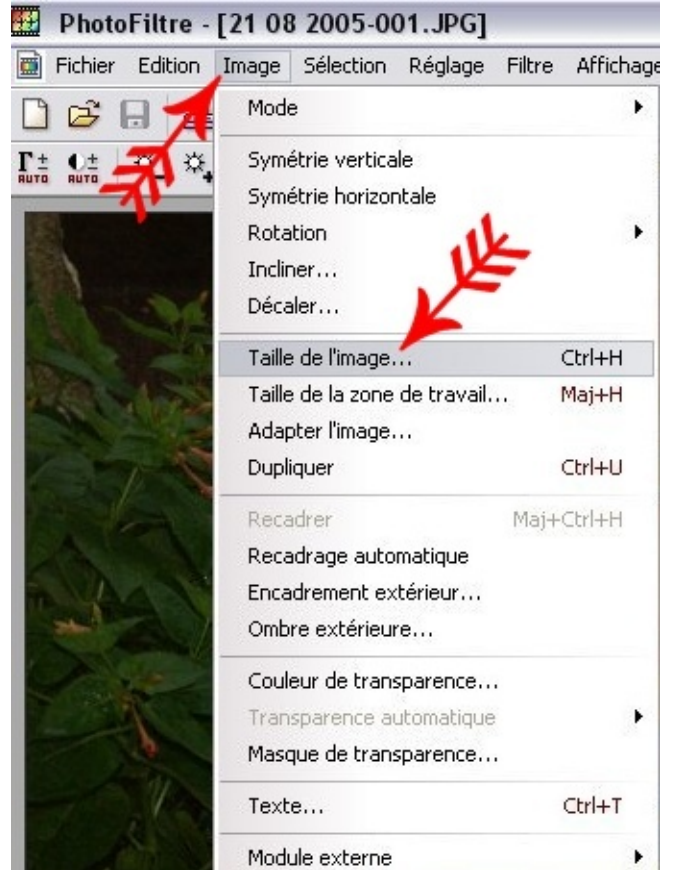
PhotoFiltre - [21 08 2005-001.JPG]

Fichier Edition Image Sélection Réglage Filtre Affichage

AUTO AUTO

Mode

Symétrie verticale
Symétrie horizontale
Rotation
Incliner...
Décaler...

Taille de l'image... Ctrl+H
Taille de la zone de travail... Maj+H
Adapter l'image...
Dupliquer Ctrl+U

Recadrer Maj+Ctrl+H
Recadrage automatique
Encadrement extérieur...
Ombre extérieure...

Couleur de transparence...
Transparence automatique
Masque de transparence...

Texte... Ctrl+T

Module externe